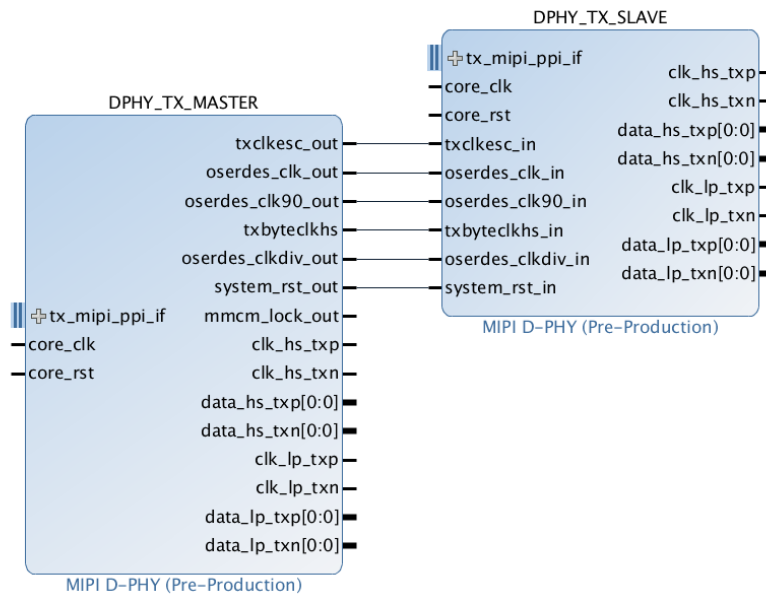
DPHY_TX_SLAVE

tx_mipi_ppi_if
core_clk
core_rst
txclkesc_in
oserdes_clk_in
oserdes_clk90_in
txbyteclkhs_in
oserdes_clkdiv_in
system_rst_in

clk_hs_txp
clk_hs_txn
data_hs_txp[0:0]
data_hs_txn[0:0]
clk_lp_txp
clk_lp_txn
data_lp_txp[0:0]
data_lp_txn[0:0]

MIPI D-PHY (Pre-Production)

DPHY_TX_MASTER

txclkesc_out
oserdes_clk_out
oserdes_clk90_out
txbyteclkhs
oserdes_clkdiv_out
system_rst_out

tx_mipi_ppi_if
core_clk
core_rst

mmcm_lock_out
clk_hs_txp
clk_hs_txn
data_hs_txp[0:0]
data_hs_txn[0:0]
clk_lp_txp
clk_lp_txn
data_lp_txp[0:0]
data_lp_txn[0:0]

MIPI D-PHY (Pre-Production)